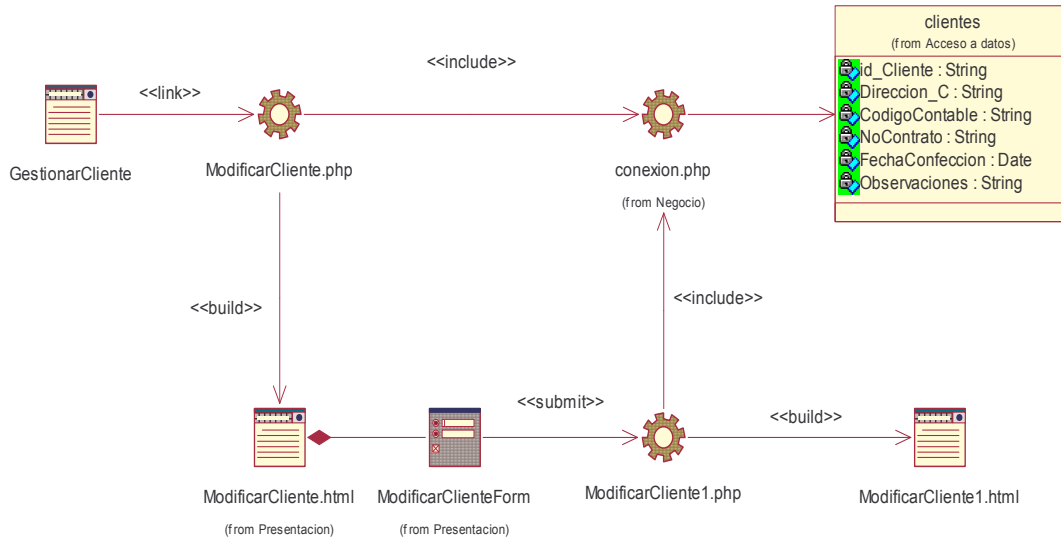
clientes
(from Acceso a datos)
id_Cliente : String
Direccion_C : String
CodigoContable : String
NoContrato : String
FechaConfeccion : Date
Observaciones : String

<<include>>

<<link>>

GestionarCliente

ModificarCliente.php

conexion.php
(from Negocio)

<<build>>

<<include>>

<<submit>>

<<build>>

ModificarCliente.html
(from Presentacion)

ModificarClienteForm
(from Presentacion)

ModificarCliente1.php

ModificarCliente1.html